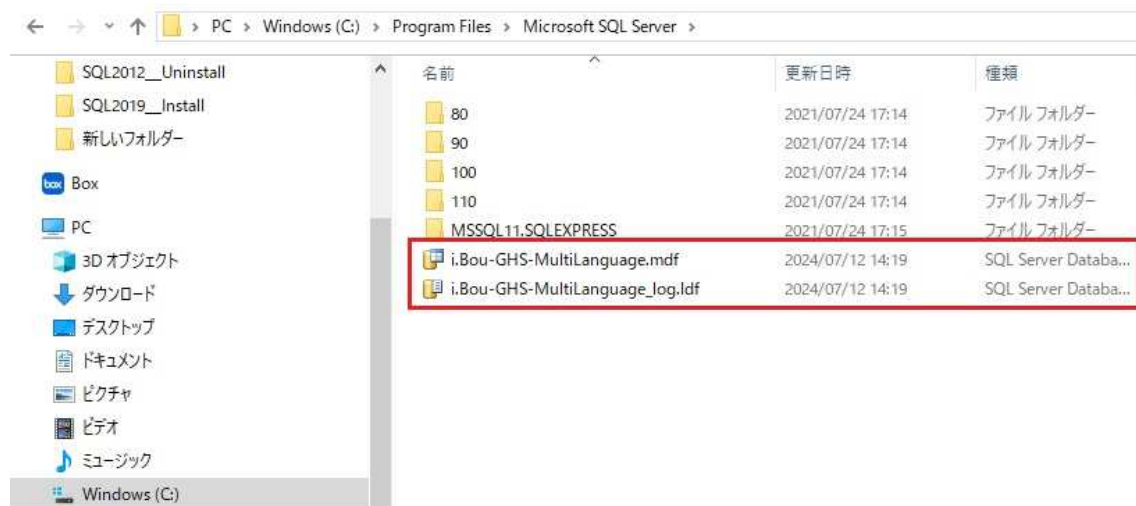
> PC > Windows (C:) > Program Files > Microsoft SQL Server >

SQL2012__Uninstall
SQL2019__Install
新しいフォルダー
Box
PC
3D オブジェクト
ダウンロード
デスクトップ
ドキュメント
ピクチャ
ビデオ
ミュージック
Windows (C:)

| 名前 | 更新日時 | 種類 |
|---|---|---|
| 80 | 2021/07/24 17:14 | ファイル フォルダー |
| 90 | 2021/07/24 17:14 | ファイル フォルダー |
| 100 | 2021/07/24 17:14 | ファイル フォルダー |
| 110 | 2021/07/24 17:14 | ファイル フォルダー |
| MSSQL11.SQLEXPRESS | 2021/07/24 17:15 | ファイル フォルダー |
| i.Bou-GHS-MultiLanguage.mdf | 2024/07/12 14:19 | SQL Server Databa... |
| i.Bou-GHS-MultiLanguage_log.ldf | 2024/07/12 14:19 | SQL Server Databa... |